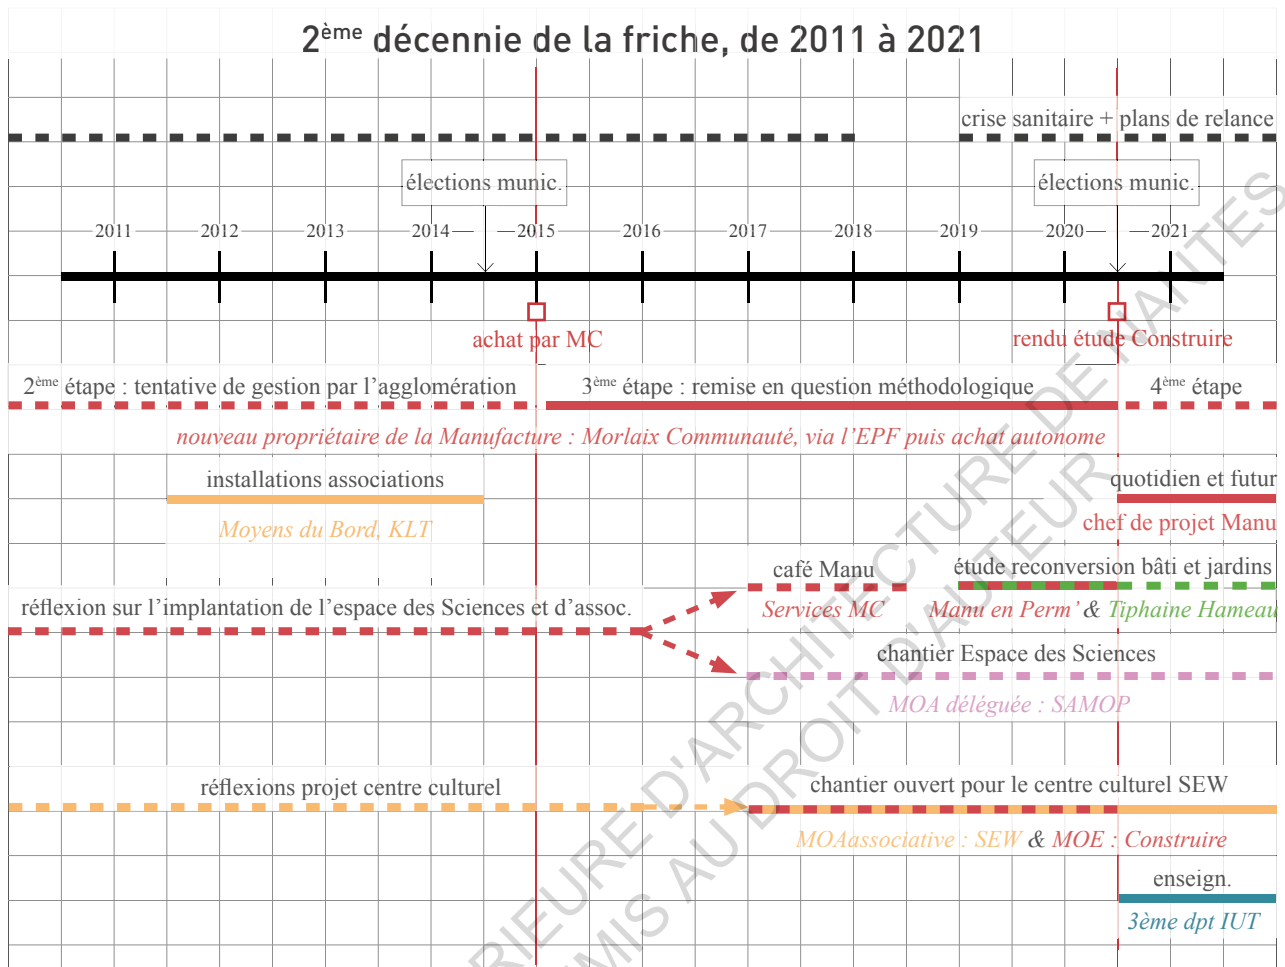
2$^{ème}$ décennie de la friche, de 2011 à 2021

crise sanitaire + plans de relance

élections munic.

élections munic.

2011 2012 2013 2014 2015 2016 2017 2018 2019 2020 2021

achat par MC

rendu étude Construire

2$^{ème}$ étape : tentative de gestion par l'agglomération

3$^{ème}$ étape : remise en question méthodologique

4$^{ème}$ étape

nouveau propriétaire de la Manufacture : Morlaix Communauté, via l'EPF puis achat autonome

installations associations

Moyens du Bord, KLT

quotidien et futur

chef de projet Manu

café Manu

Services MC

étude reconversion bâti et jardins

Manu en Perm' & Tiphaine Hameau

réflexion sur l'implantation de l'espace des Sciences et d'assoc.

chantier Espace des Sciences

MOA déléguée : SAMOP

réflexions projet centre culturel

chantier ouvert pour le centre culturel SEW

MOAassociative : SEW & MOE : Construire

enseign.

3ème dpt IUT

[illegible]RIEURE D'ARCHITECTURE DE NANTES
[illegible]MIS AU DROIT D'AUTEUR